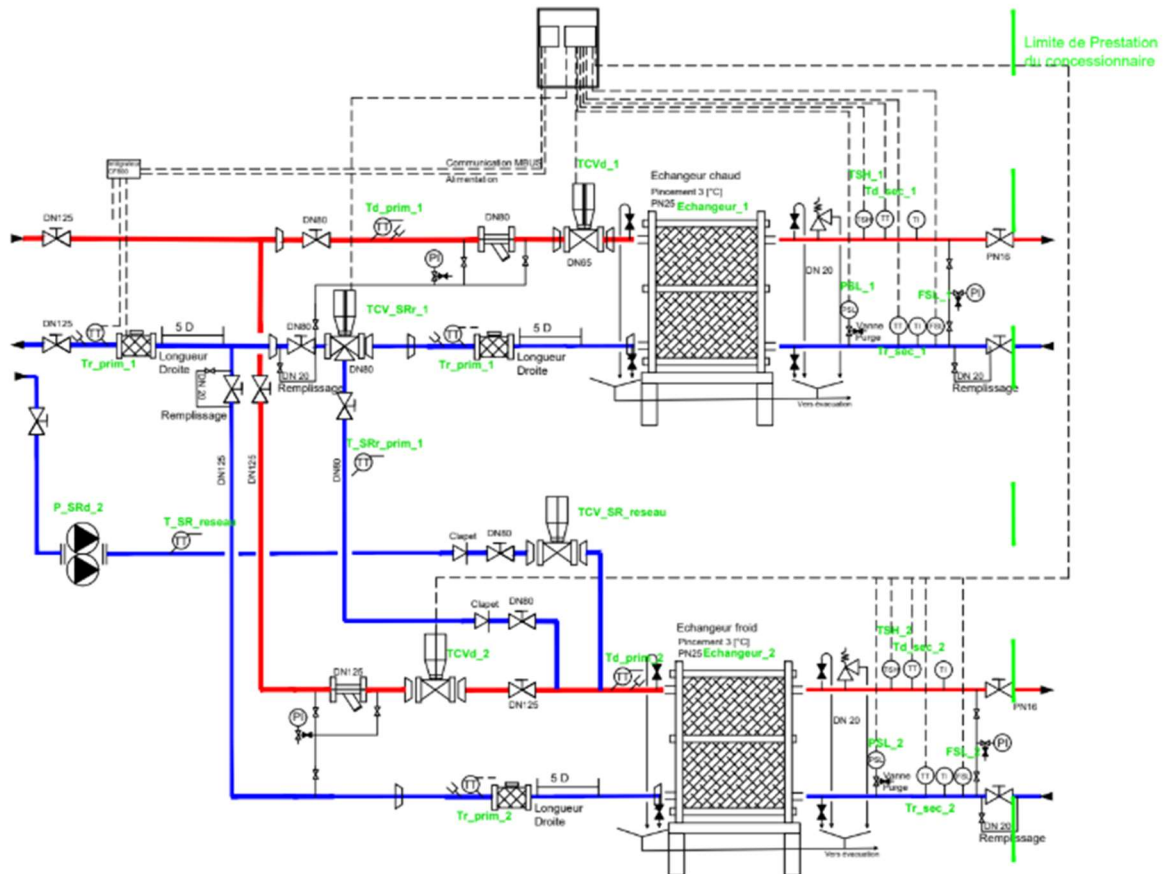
Limite de Prestation du concessionnaire

Communication MBUS
Alimentation

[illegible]

DN125
DN80
Td_prim_1
DN80
TCVd_1
Echangeur chaud
Pincement 3 [°C]
PN25
Echangeur_1
FSH_1
Td_sec_1
TSH
TT
TI
PN16
PI
DN65
DN 20
PSL_1
FSL_1
PI
DN125
TT
5 D
DN80
TCV_SRr_1
TT
5 D
PSL
Vanne Purge
TT
TI
FSL
Tr_prim_1
Longueur Droite
DN 20
Tr_prim_1
Longueur Droite
Tr_sec_1
DN 20
Remplissage
Remplissage
DN80
Remplissage
Vers évacuation
T_SRr_prim_1
TT
DN125
DN125
DN80
P_SRd_2
T_SR_reseau
TT
Clapet
DN80
TCV_SR_reseau
Clapet
DN80
Echangeur froid
Pincement 3 [°C]
PN25
Echangeur_2
TSH_2
Td_sec_2
TSH
TT
TI
TCVd_2
Td_prim_2
DN125
TT
DN125
PN16
PI
DN 20
PSL_2
FSL_2
PI
PSL
Vanne Purge
TT
TI
FSL
TT
5 D
Tr_prim_2
Longueur Droite
Tr_sec_2
DN 20
Remplissage
Vers évacuation